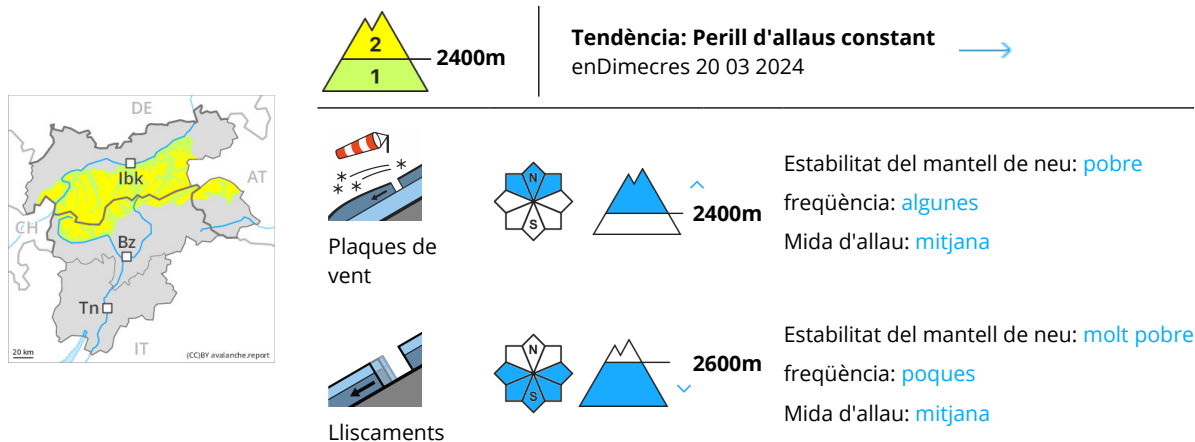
DE
AT
CH
IT
Ibk
Bz
Tn
20 km
(CC)BY avalanche.report

2
1
2400m

**Tendència: Perill d'allaus constant**
enDimecres 20 03 2024

Plaques de vent
N
S
2400m
Estabilitat del mantell de neu: pobre
freqüència: algunes
Mida d'allau: mitjana

Lliscaments
N
S
2600m
Estabilitat del mantell de neu: molt pobre
freqüència: poques
Mida d'allau: mitjana